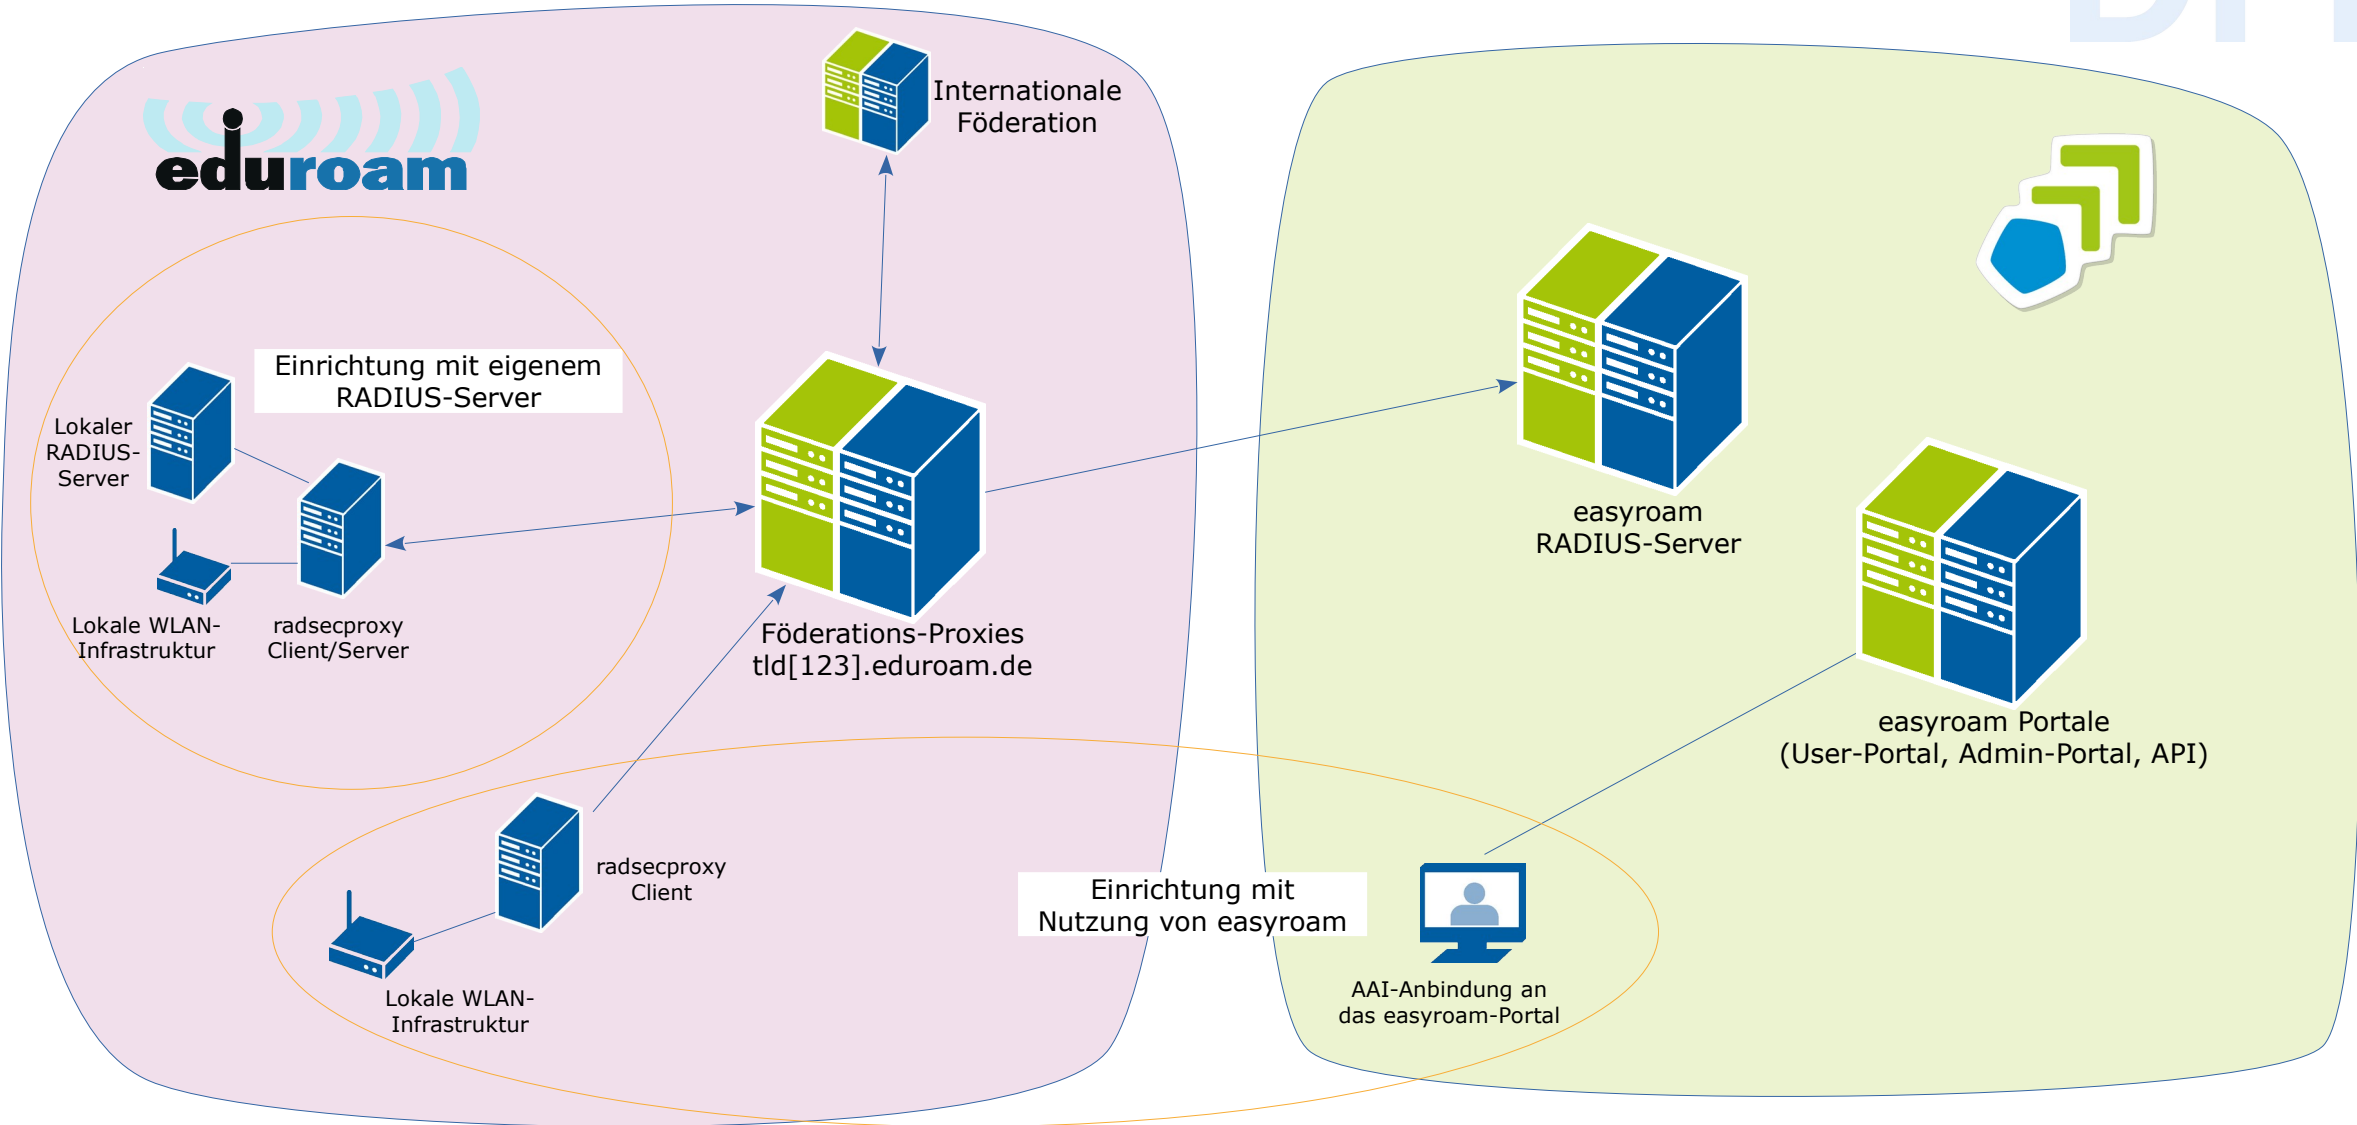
eduroam

Internationale Föderation

Einrichtung mit eigenem RADIUS-Server

Lokaler RADIUS-Server

Lokale WLAN-Infrastruktur

radsecproxy Client/Server

Föderations-Proxies tld[123].eduroam.de

easyroam RADIUS-Server

easyroam Portale (User-Portal, Admin-Portal, API)

radsecproxy Client

Lokale WLAN-Infrastruktur

Einrichtung mit Nutzung von easyroam

AAI-Anbindung an das easyroam-Portal